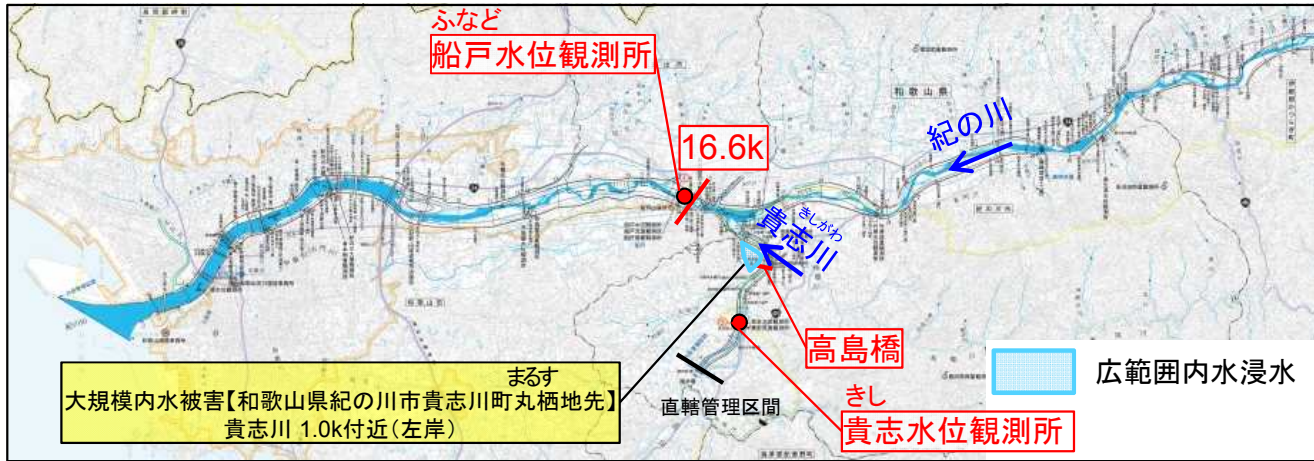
ふなど
船戸水位観測所

16.6k

紀の川

きしがわ
貴志川

高島橋

広範囲内水浸水

きし
貴志水位観測所

直轄管理区間

まるす
大規模内水被害【和歌山県紀の川市貴志川町丸栖地先】
貴志川 1.0k付近（左岸）

和歌山県